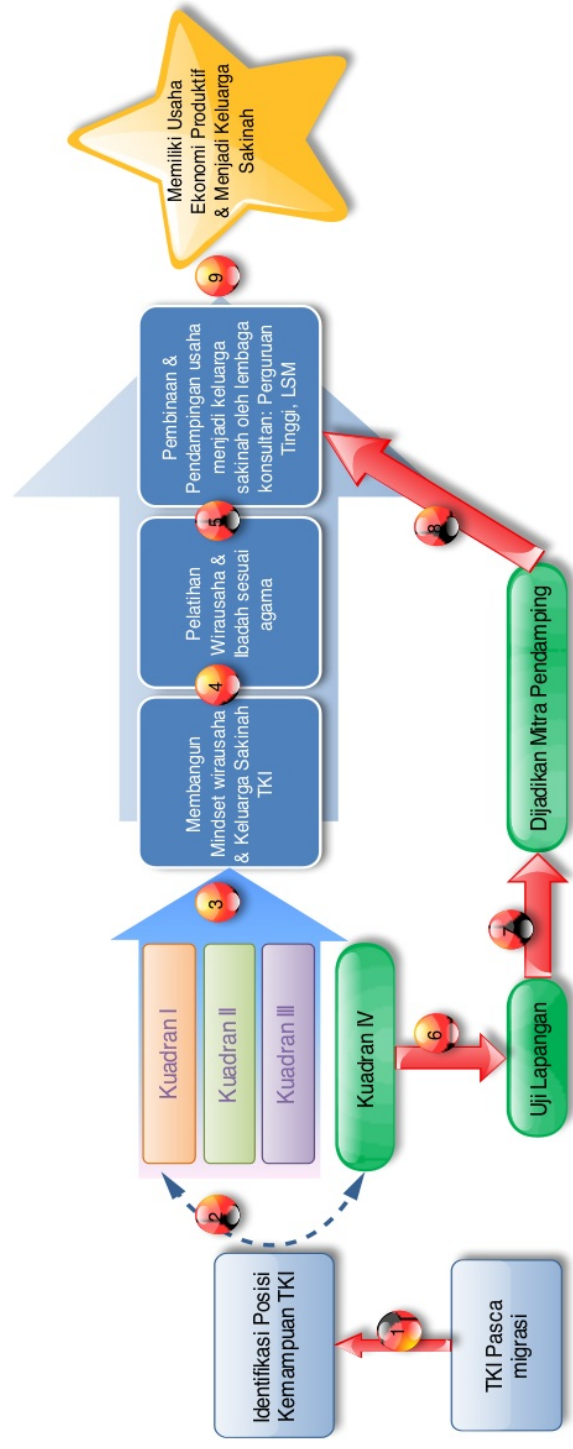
TKI Pasca migrasi

1

Identifikasi Posisi Kemampuan TKI

2

Kuadran I

Kuadran II

Kuadran III

Kuadran IV

6

Uji Lapangan

7

Dijadikan Mitra Pendamping

8

3

Membangun Mindset wirausaha & Keluarga Sakinah TKI

4

Pelatihan Wirausaha & Ibadah sesuai agama

5

Pembinaan & Pendampingan usaha menjadi keluarga sakinah oleh lembaga konsultan: Perguruan Tinggi, LSM

9

Memiliki Usaha Ekonomi Produktif & Menjadi Keluarga Sakinah